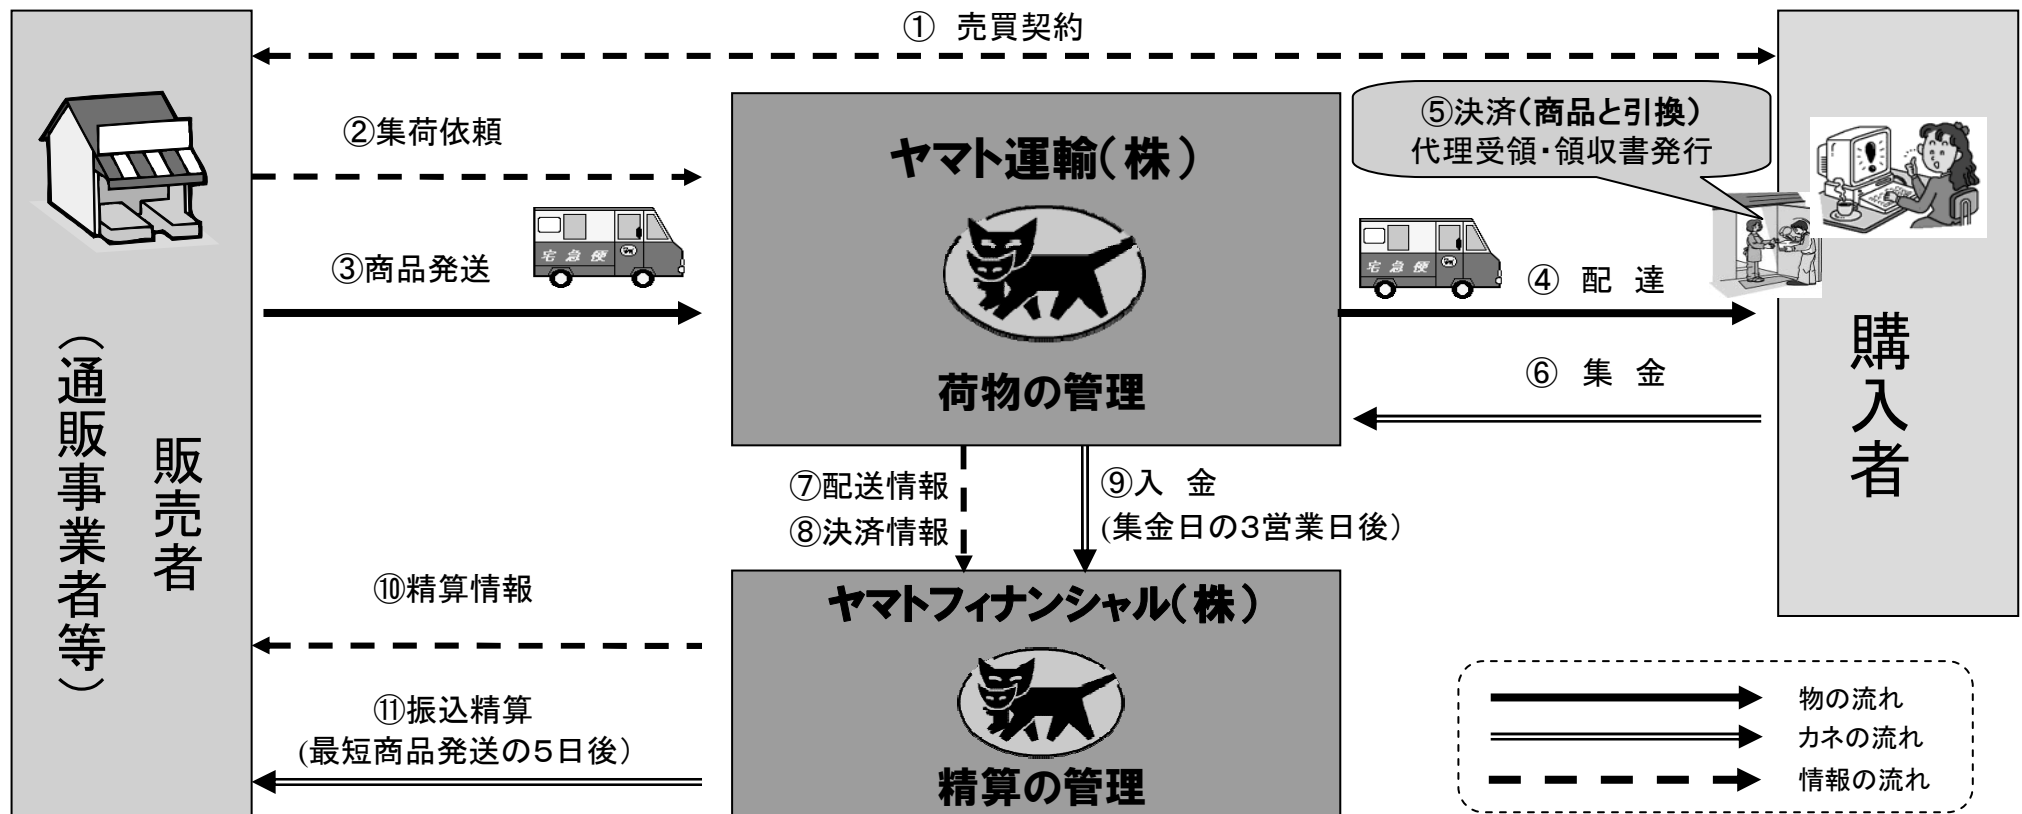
販売者
（通販事業者等）

① 売買契約

②集荷依頼

③商品発送

宅急便

ヤマト運輸（株）

荷物の管理

⑤決済（商品と引換）
代理受領・領収書発行

④ 配 達

⑥ 集 金

購入者

⑦配送情報
⑧決済情報

⑨入 金
(集金日の3営業日後)

⑩精算情報

ヤマトフィナンシャル（株）

精算の管理

⑪振込精算
(最短商品発送の5日後)

物の流れ
カネの流れ
情報の流れ